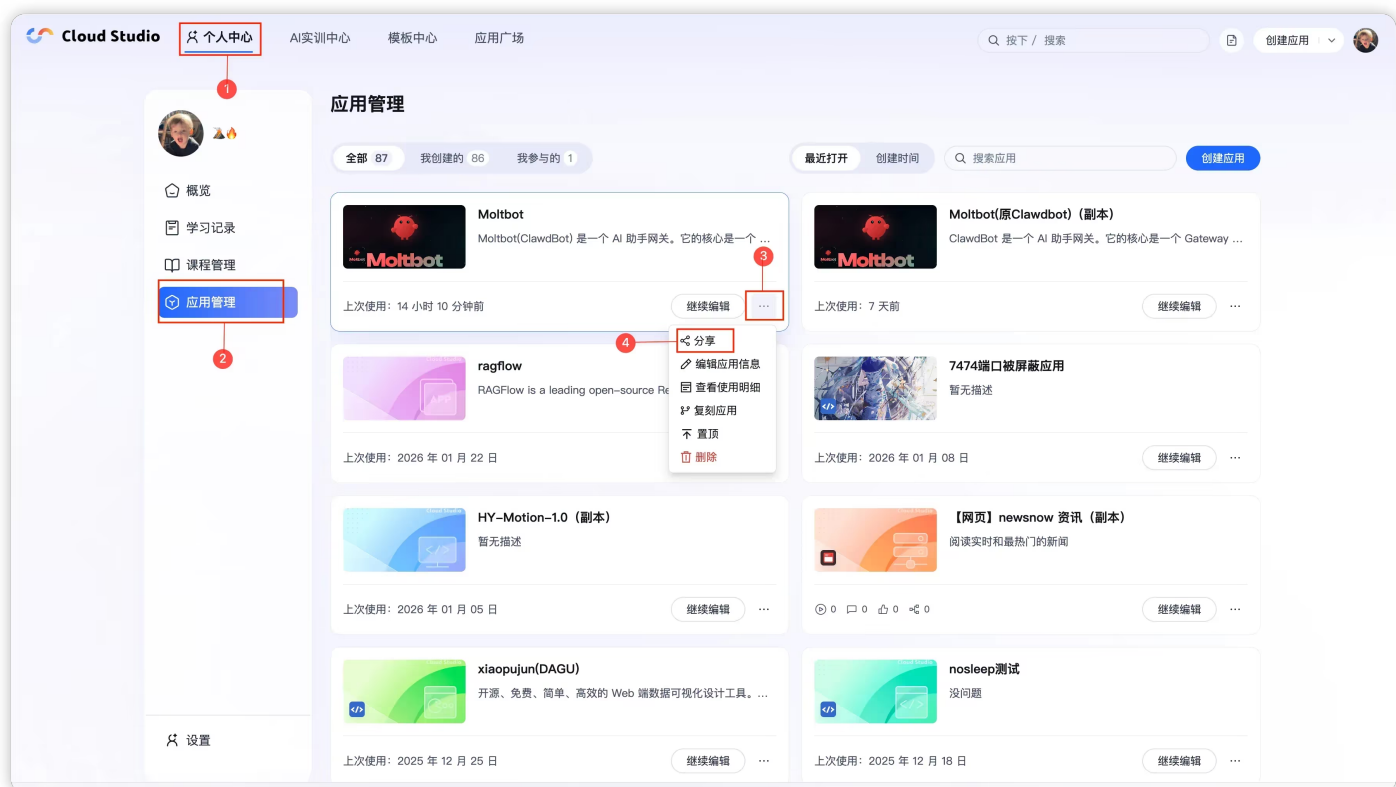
Cloud Studio 个人中心 AI实训中心 模板中心 应用广场 按下 / 搜索 创建应用

1

概览
学习记录
课程管理
应用管理

2

设置

应用管理

全部 87 我创建的 86 我参与的 1

最近打开 创建时间 搜索应用 创建应用

Moltbot
Moltbot(ClawdBot) 是一个 AI 助手网关。它的核心是一个 ...
Moltbot
上次使用：14 小时 10 分钟前 继续编辑 ···

3

4

分享
编辑应用信息
查看使用明细
复刻应用
置顶
删除

Moltbot(原Clawdbot)（副本）
ClawdBot 是一个 AI 助手网关。它的核心是一个 Gateway ...
Moltbot
上次使用：7 天前 继续编辑 ···

ragflow
RAGFlow is a leading open-source Re
上次使用：2026 年 01 月 22 日

7474端口被屏蔽应用
暂无描述
上次使用：2026 年 01 月 08 日 继续编辑 ···

HY-Motion-1.0（副本）
暂无描述
上次使用：2026 年 01 月 05 日 继续编辑 ···

【网页】newsnow 资讯（副本）
阅读实时和最热门的新闻
0 0 0 0 继续编辑 ···

xiaopujun(DAGU)
开源、免费、简单、高效的 Web 端数据可视化设计工具。...
上次使用：2025 年 12 月 25 日 继续编辑 ···

nosleep测试
没问题
上次使用：2025 年 12 月 18 日 继续编辑 ···